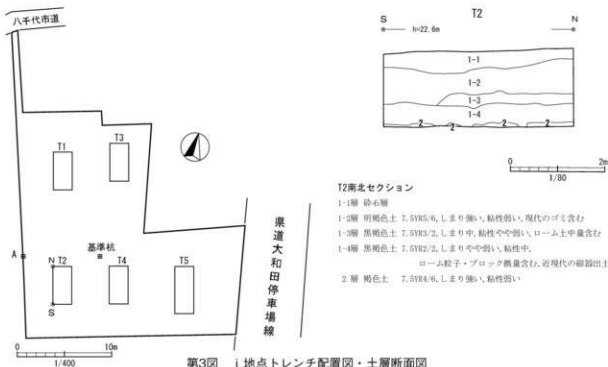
八千代市道

T1
T3
基準杭
A
N
T2
S
T4
T5

県道大和田停車場線

0
10m
1/400

T2
S
N
h=22.6m
1-1
1-2
1-3
1-4
2
2
2
2
2

0
2m
1/80

T2南北セクション
1-1層 砂石層
1-2層 明褐色土 7.5YR5/6, しまり強い, 粘性弱い, 現代のゴミ含む
1-3層 黒褐色土 7.5YR3/2, しまり中, 粘性やや弱い, ローム土中量含む
1-4層 黒褐色土 7.5YR2/2, しまりやや弱い, 粘性中, ローム粒子・ブロック微量含む, 近現代の磁器出土
2 層 褐色土 7.5YR4/6, しまり強い, 粘性弱い

第3図 i地点トレンチ配置図・土層断面図